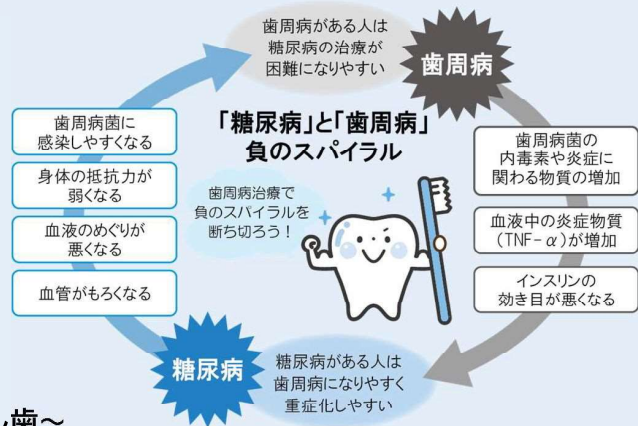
歯周病がある人は
糖尿病の治療が
困難になりやすい

歯周病

「糖尿病」と「歯周病」
負のスパイラル

歯周病菌に
感染しやすくなる

身体の抵抗力が
弱くなる

血液のめぐりが
悪くなる

血管がもろくなる

歯周病治療で
負のスパイラルを
断ち切ろう！

歯周病菌の
内毒素や炎症に
関わる物質の増加

血液中の炎症物質
(TNF－$\alpha$)が増加

インスリンの
効き目が悪くなる

糖尿病

糖尿病がある人は
歯周病になりやすく
重症化しやすい

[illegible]歯～